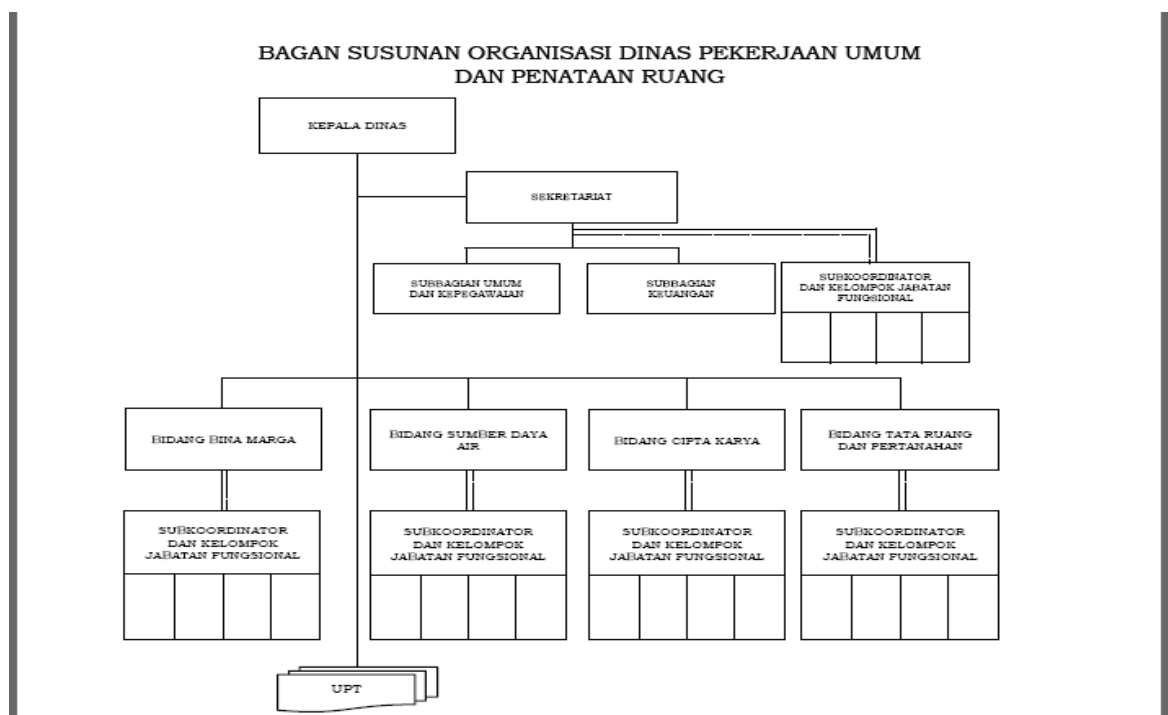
BAGAN SUSUNAN ORGANISASI DINAS PEKERJAAN UMUM DAN PENATAAN RUANG

KEPALA DINAS

SEKRETARIAT

SUBBAGIAN UMUM DAN KEPEGAWAIAN

SUBBAGIAN KEUANGAN

SUBKOORDINATOR DAN KELOMPOK JABATAN FUNGSIONAL

BIDANG BINA MARGA

BIDANG SUMBER DAYA AIR

BIDANG CIPTA KARYA

BIDANG TATA RUANG DAN PERTANAHAN

SUBKOORDINATOR DAN KELOMPOK JABATAN FUNGSIONAL

SUBKOORDINATOR DAN KELOMPOK JABATAN FUNGSIONAL

SUBKOORDINATOR DAN KELOMPOK JABATAN FUNGSIONAL

SUBKOORDINATOR DAN KELOMPOK JABATAN FUNGSIONAL

UPT